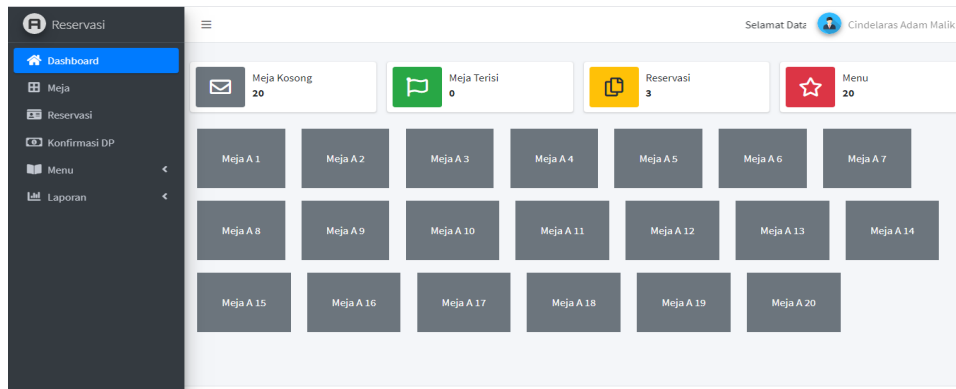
Reservasi

Dashboard
Meja
Reservasi
Konfirmasi DP
Menu
Laporan

≡

Selamat Data Cindelaras Adam Malik

Meja Kosong
20

Meja Terisi
0

Reservasi
3

Menu
20

Meja A 1
Meja A 2
Meja A 3
Meja A 4
Meja A 5
Meja A 6
Meja A 7
Meja A 8
Meja A 9
Meja A 10
Meja A 11
Meja A 12
Meja A 13
Meja A 14
Meja A 15
Meja A 16
Meja A 17
Meja A 18
Meja A 19
Meja A 20